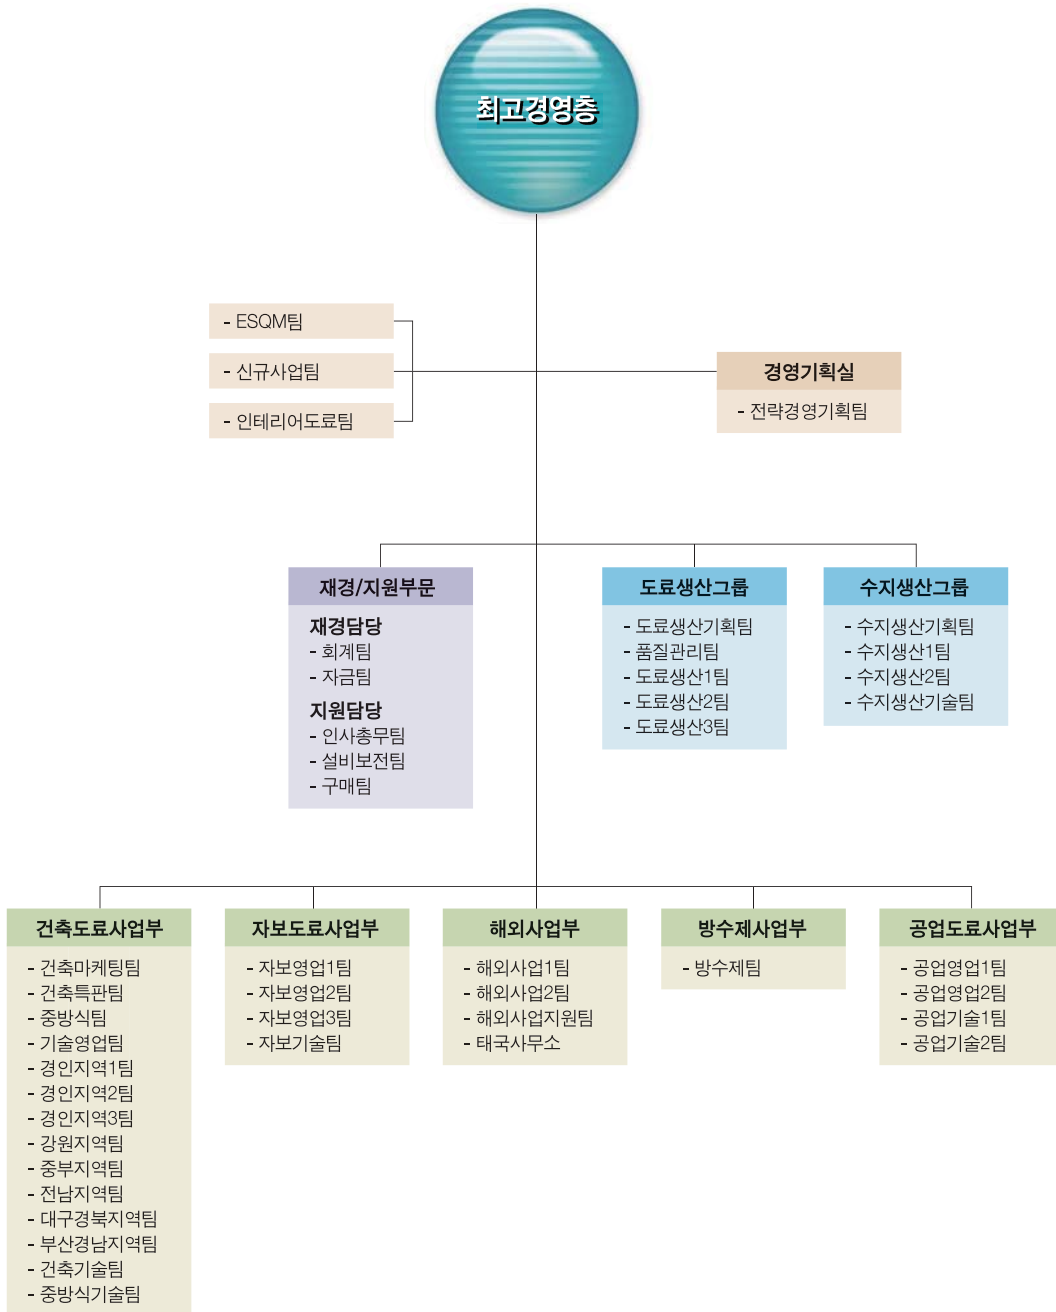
최고경영층

- ESQM팀
- 신규사업팀
- 인테리어도료팀

경영기획실
- 전략경영기획팀

재경/지원부문
재경담당
- 회계팀
- 자금팀
지원담당
- 인사총무팀
- 설비보전팀
- 구매팀

도료생산그룹
- 도료생산기획팀
- 품질관리팀
- 도료생산1팀
- 도료생산2팀
- 도료생산3팀

수지생산그룹
- 수지생산기획팀
- 수지생산1팀
- 수지생산2팀
- 수지생산기술팀

건축도료사업부
- 건축마케팅팀
- 건축특판팀
- 중방식팀
- 기술영업팀
- 경인지역1팀
- 경인지역2팀
- 경인지역3팀
- 강원지역팀
- 중부지역팀
- 전남지역팀
- 대구경북지역팀
- 부산경남지역팀
- 건축기술팀
- 중방식기술팀

자보도료사업부
- 자보영업1팀
- 자보영업2팀
- 자보영업3팀
- 자보기술팀

해외사업부
- 해외사업1팀
- 해외사업2팀
- 해외사업지원팀
- 태국사무소

방수제사업부
- 방수제팀

공업도료사업부
- 공업영업1팀
- 공업영업2팀
- 공업기술1팀
- 공업기술2팀